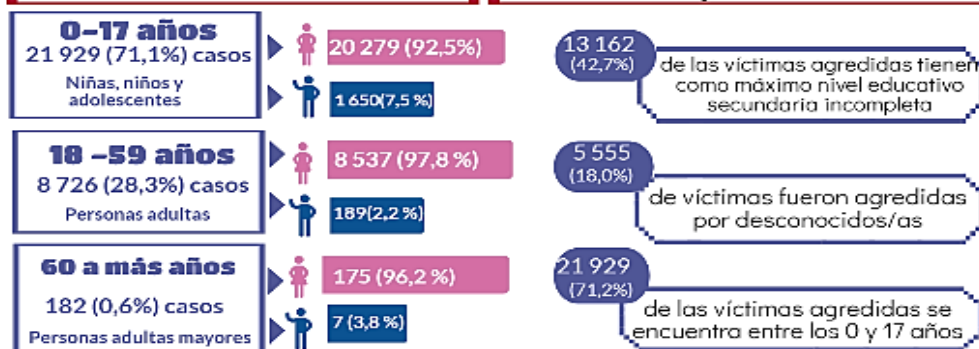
0–17 años
21 929 (71,1%) casos
Niñas, niños y adolescentes

20 279 (92,5%)

1 650(7,5 %)

13 162
(42,7%)
de las víctimas agredidas tienen como máximo nivel educativo secundaria incompleta

18 –59 años
8 726 (28,3%) casos
Personas adultas

8 537 (97,8 %)

189(2,2 %)

5 555
(18,0%)
de víctimas fueron agredidas por desconocidos/as

60 a más años
182 (0,6%) casos
Personas adultas mayores

175 (96,2 %)

7 (3,8 %)

21 929
(71,2%)
de las víctimas agredidas se encuentra entre los 0 y 17 años